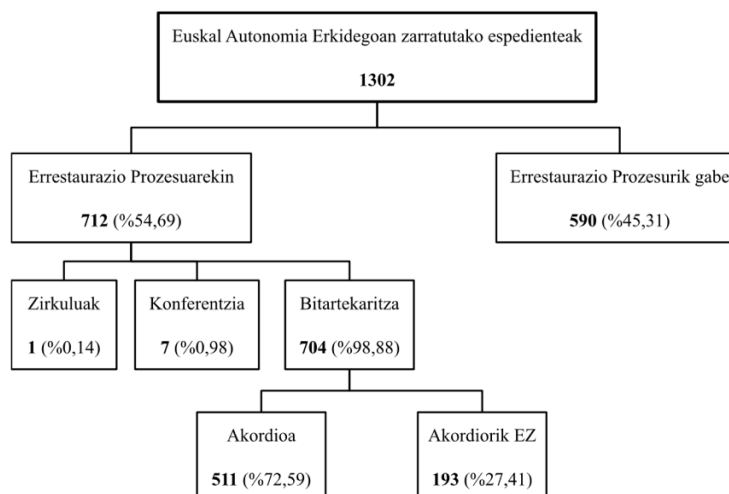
Euskal Autonomia Erkidegoan zarratutako espedienteak

**1302**

Errestaurazio Prozesuarekin

**712** (%54,69)

Errestaurazio Prozesurik gabe

**590** (%45,31)

Zirkuluak

**1** (%0,14)

Konferentzia

**7** (%0,98)

Bitartekaritza

**704** (%98,88)

Akordioa

**511** (%72,59)

Akordiorik EZ

**193** (%27,41)